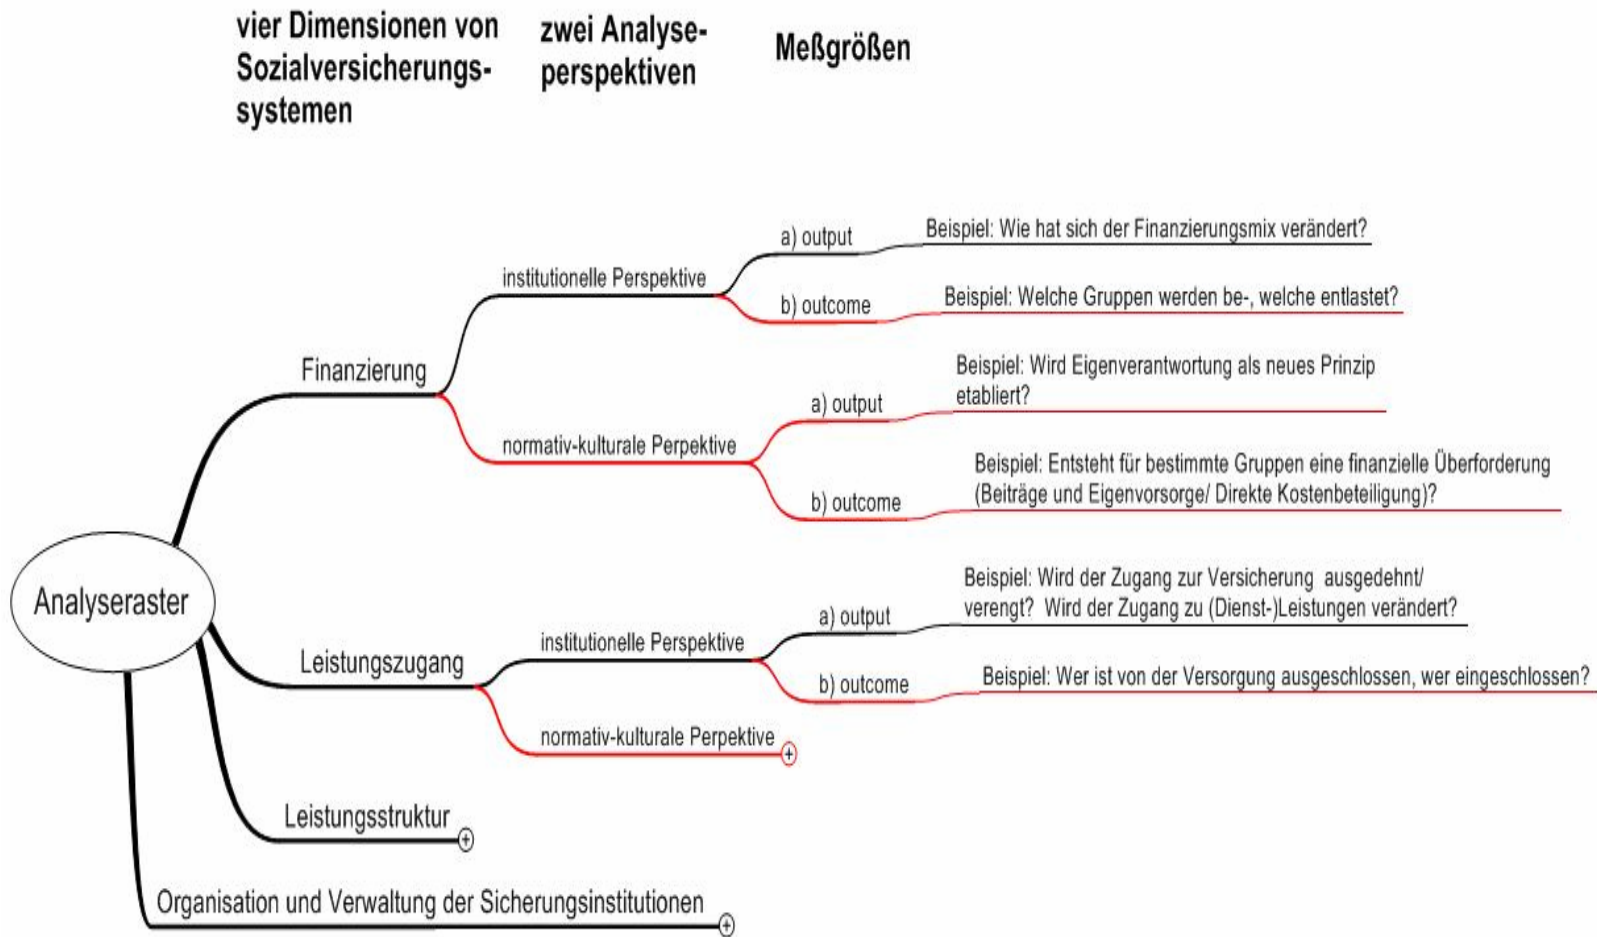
vier Dimensionen von Sozialversicherungssystemen

zwei Analyseperspektiven

Meßgrößen

Analyseraster

Finanzierung

institutionelle Perspektive

a) output

Beispiel: Wie hat sich der Finanzierungsmix verändert?

b) outcome

Beispiel: Welche Gruppen werden be-, welche entlastet?

normativ-kulturale Perpektive

a) output

Beispiel: Wird Eigenverantwortung als neues Prinzip etabliert?

b) outcome

Beispiel: Entsteht für bestimmte Gruppen eine finanzielle Überforderung (Beiträge und Eigenvorsorge/ Direkte Kostenbeteiligung)?

Leistungszugang

institutionelle Perspektive

a) output

Beispiel: Wird der Zugang zur Versicherung ausgedehnt/ verengt? Wird der Zugang zu (Dienst-)Leistungen verändert?

b) outcome

Beispiel: Wer ist von der Versorgung ausgeschlossen, wer eingeschlossen?

normativ-kulturale Perpektive

Leistungsstruktur

Organisation und Verwaltung der Sicherungsinstitutionen